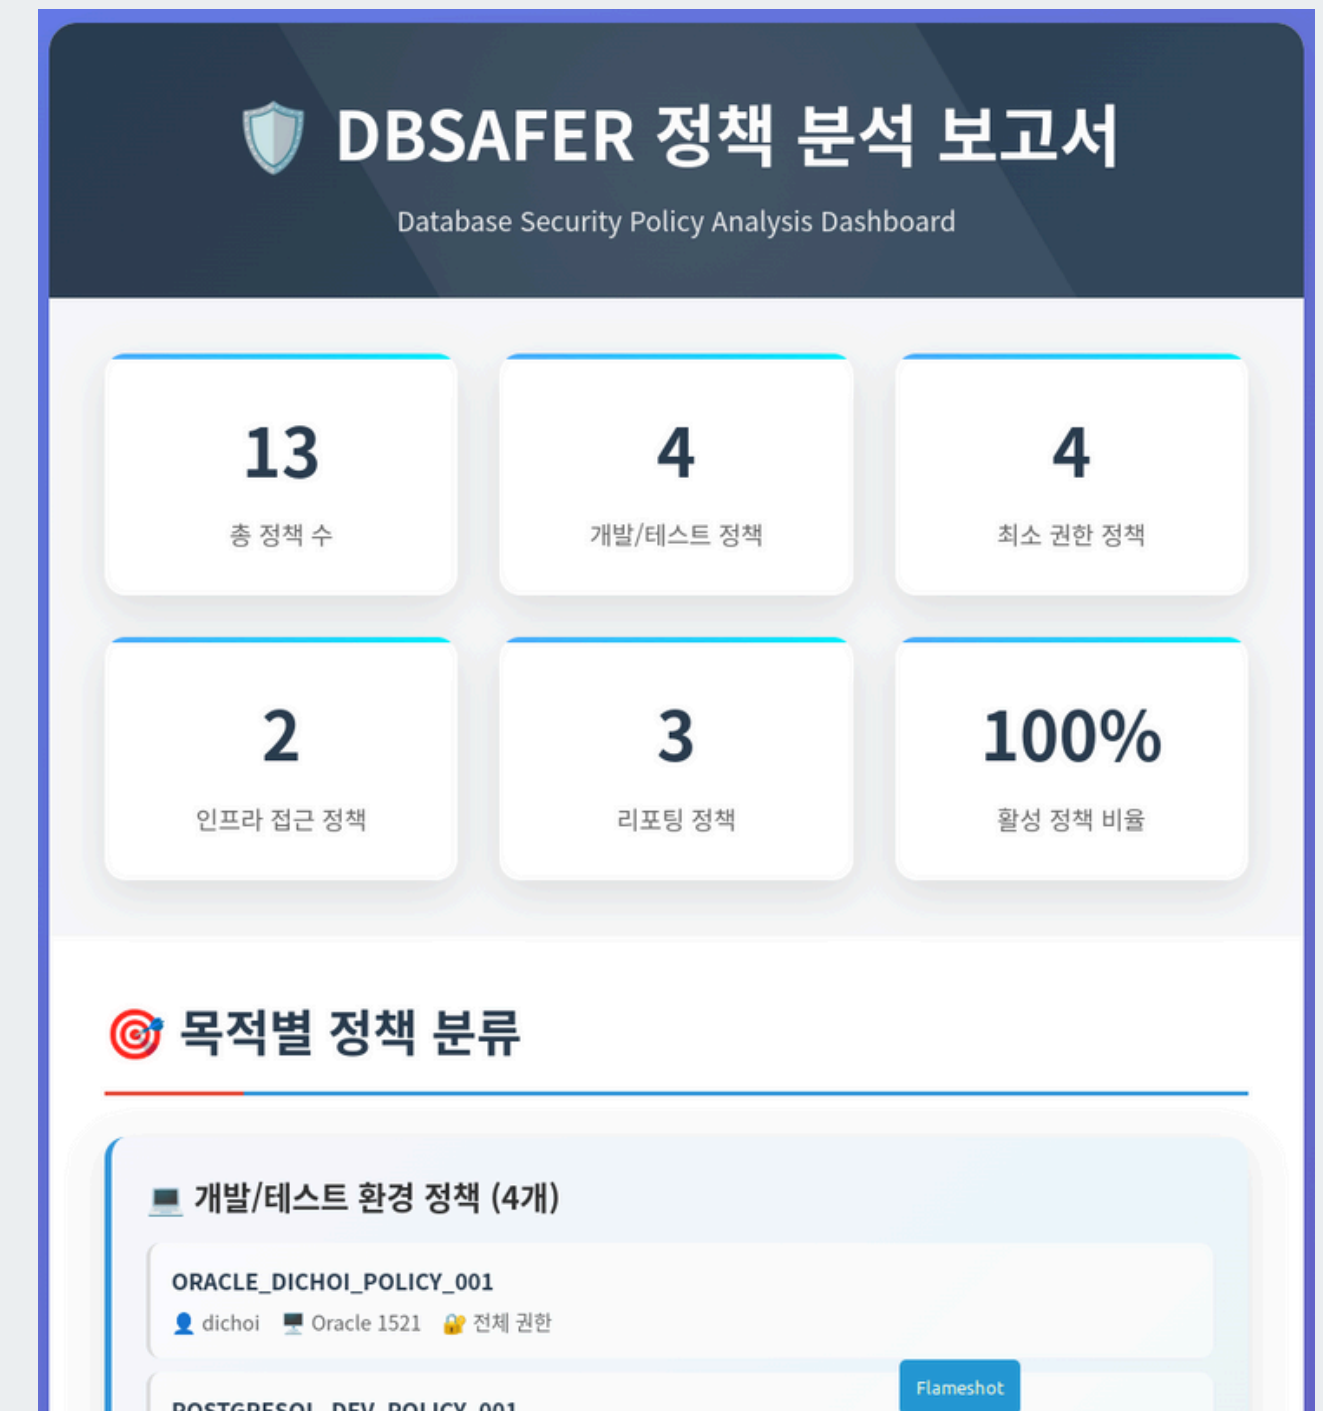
DBSAFER 정책 분석 보고서

Database Security Policy Analysis Dashboard

13
총 정책 수

4
개발/테스트 정책

4
최소 권한 정책

2
인프라 접근 정책

3
리포팅 정책

100%
활성 정책 비율

목적별 정책 분류

개발/테스트 환경 정책 (4개)

ORACLE_DICHOI_POLICY_001
dichoi Oracle 1521 전체 권한

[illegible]

Flameshot